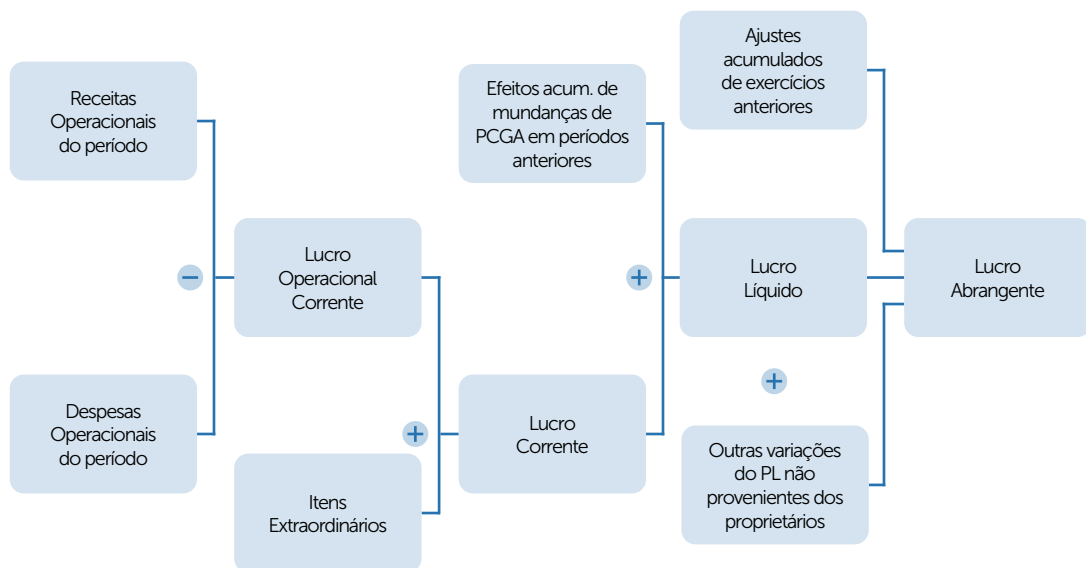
Receitas Operacionais do período

−

Despesas Operacionais do período

Lucro Operacional Corrente

+

Itens Extraordinários

Lucro Corrente

Efeitos acum. de mundanças de PCGA em períodos anteriores

+

Lucro Líquido

Ajustes acumulados de exercícios anteriores

+

Outras variações do PL não provenientes dos proprietários

Lucro Abrangente